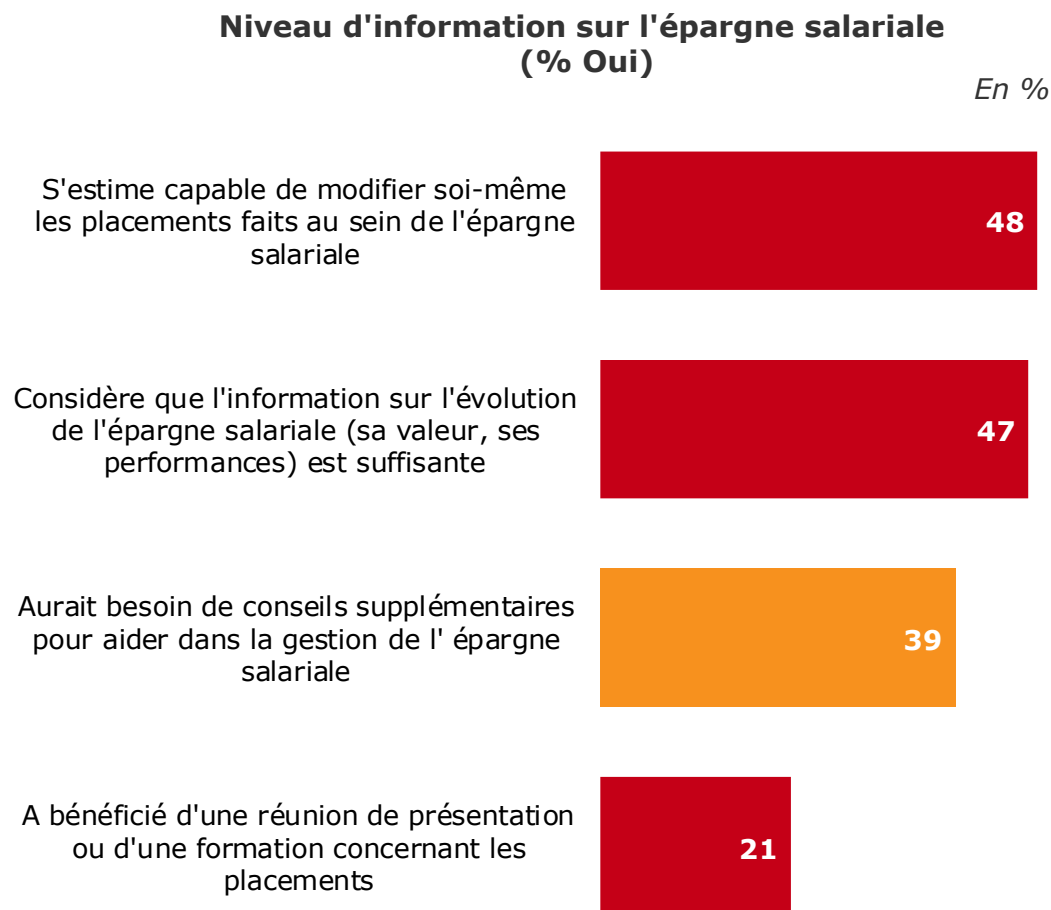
Niveau d'information sur l'épargne salariale (% Oui)

En %

S'estime capable de modifier soi-même les placements faits au sein de l'épargne salariale

48

Considère que l'information sur l'évolution de l'épargne salariale (sa valeur, ses performances) est suffisante

47

Aurait besoin de conseils supplémentaires pour aider dans la gestion de l' épargne salariale

39

A bénéficié d'une réunion de présentation ou d'une formation concernant les placements

21